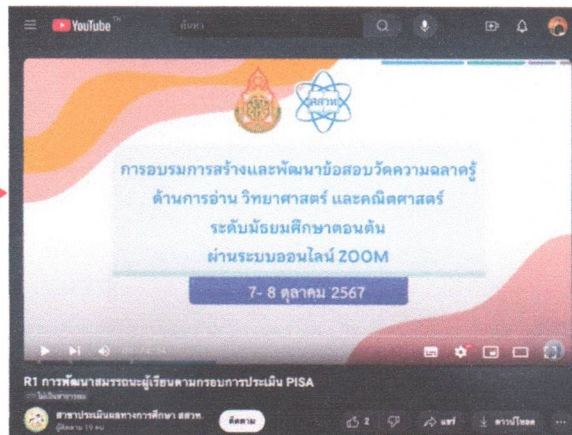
YouTube TH
ค้นหา

สสวท.

การอบรมการสร้างและพัฒนาข้อสอบวัดความฉลาดรู้
ด้านการอ่าน วิทยาศาสตร์ และคณิตศาสตร์
ระดับมัธยมศึกษาตอนต้น
ผ่านระบบออนไลน์ ZOOM

7- 8 ตุลาคม 2567

R1 การพัฒนาสมรรถนะผู้เรียนตามกรอบการประเมิน PISA
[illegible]
สาขาประเมินผลทางการศึกษา สสวท.
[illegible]
ติดตาม
2
แชร์
ดาวน์โหลด